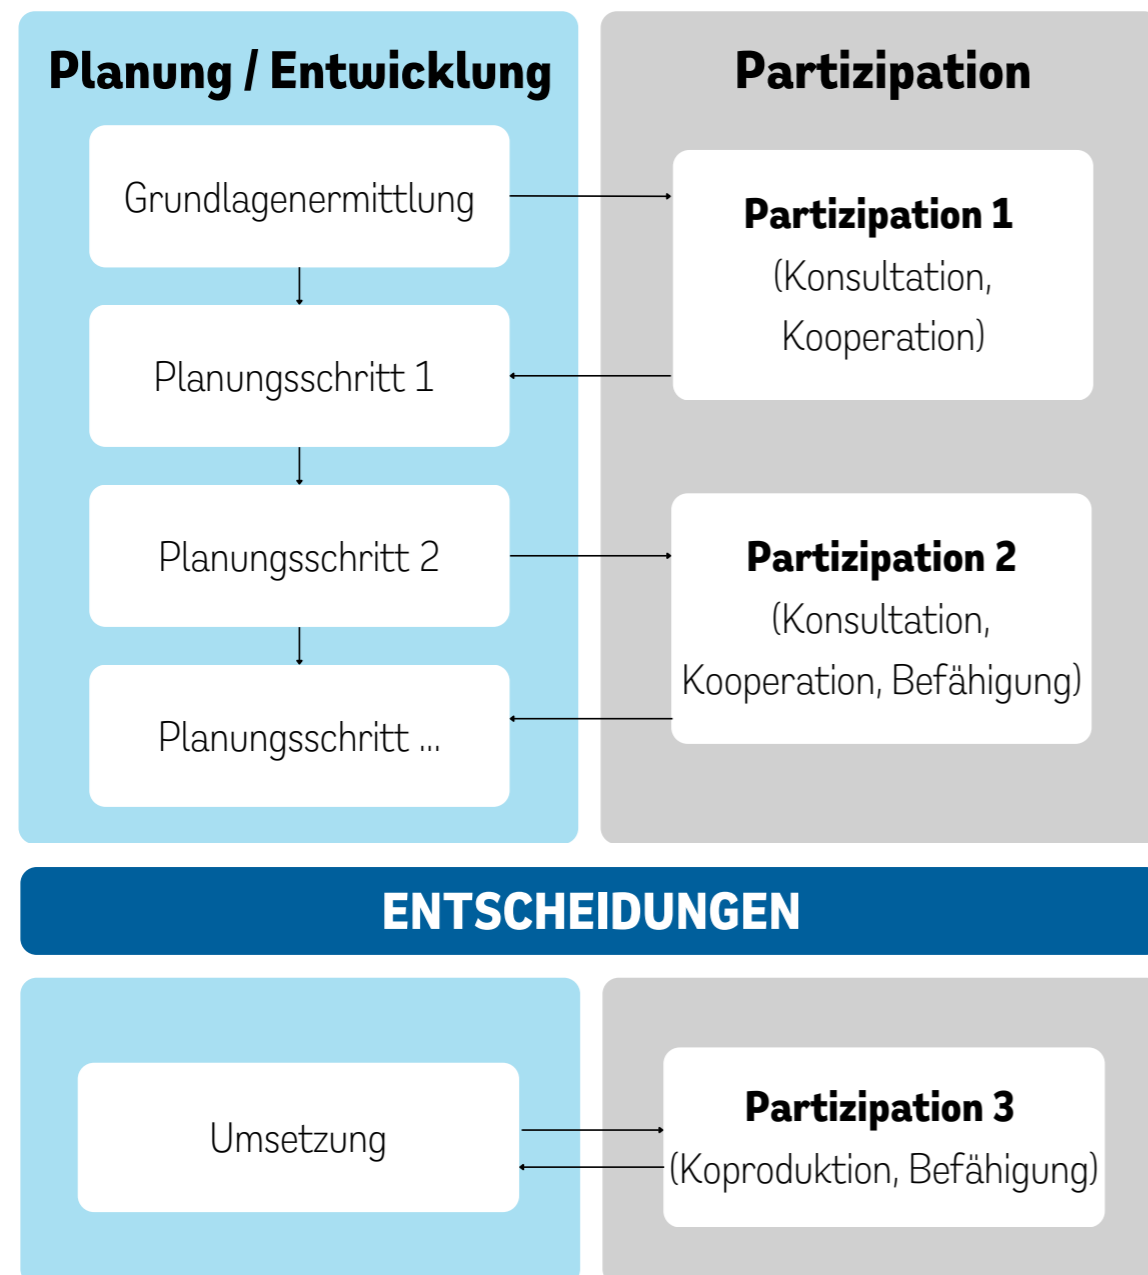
Planung / Entwicklung

Partizipation

Grundlagenermittlung

Partizipation 1
(Konsultation, Kooperation)

Planungsschritt 1

Planungsschritt 2

Partizipation 2
(Konsultation, Kooperation, Befähigung)

Planungsschritt ...

ENTSCHEIDUNGEN

Umsetzung

Partizipation 3
(Koproduktion, Befähigung)